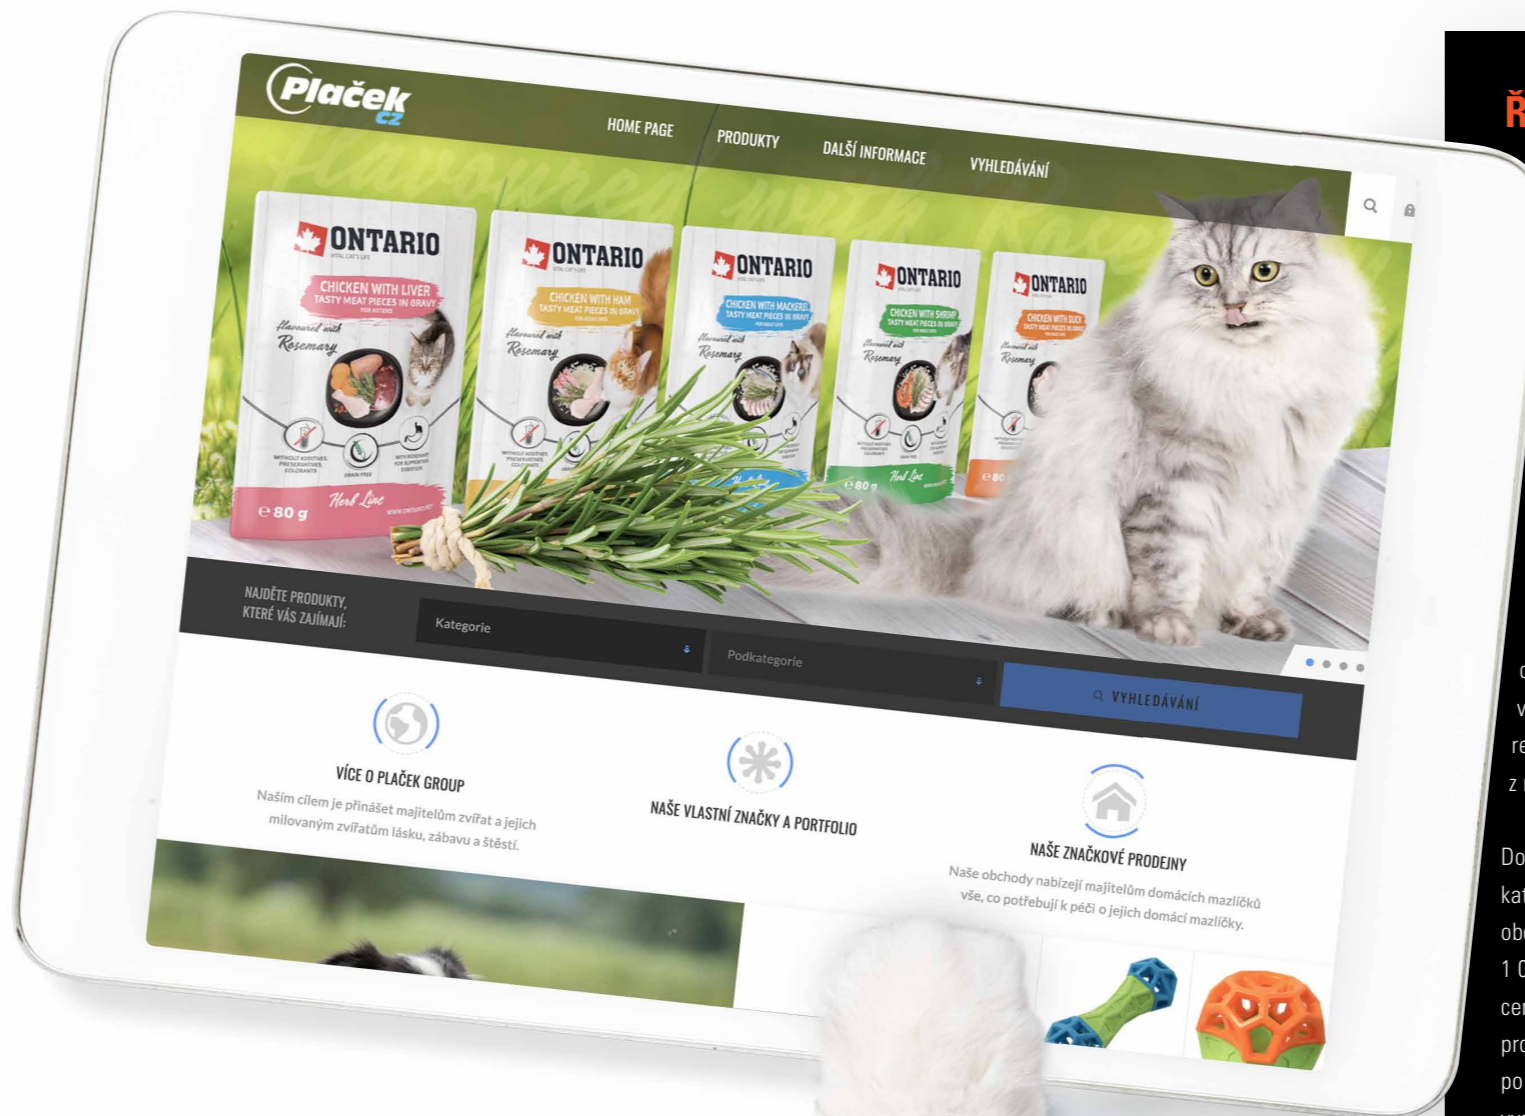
Plaček CZ

HOME PAGE
PRODUKTY
DALŠÍ INFORMACE
VYHLEDÁVÁNÍ

ONTARIO
CHICKEN WITH LIVER
TASTY MEAT PIECES IN GRAVY
Flavoured with Rosemary
e 80 g
Herb Line

ONTARIO
CHICKEN WITH HAM
TASTY MEAT PIECES IN GRAVY
Flavoured with Rosemary

ONTARIO
CHICKEN WITH MACKEREL
TASTY MEAT PIECES IN GRAVY
Flavoured with Rosemary

ONTARIO
CHICKEN WITH SHRIMP
TASTY MEAT PIECES IN GRAVY
Flavoured with Rosemary
e 80 g
Herb Line

ONTARIO
CHICKEN WITH DUCK
TASTY MEAT PIECES IN GRAVY
Flavoured with Rosemary
e 80

NAJDĚTE PRODUKTY, KTERÉ VÁS ZAJÍMAJÍ:
Kategorie
Podkategorie
VYHLEDÁVÁNÍ

VÍCE O PLAČEK GROUP
Naším cílem je přinášet majitelům zvířat a jejich milovaným zvířatům lásku, zábavu a štěstí.

NAŠE VLASTNÍ ZNAČKY A PORTFOLIO

NAŠE ZNAČKOVÉ PRODEJNY
Naše obchody nabízejí majitelům domácích mazlíčků vše, co potřebují k péči o jejich domácí mazlíčky.

Ř

c
v
re
z

Do
kat
ob
1 0
ce
pro
po